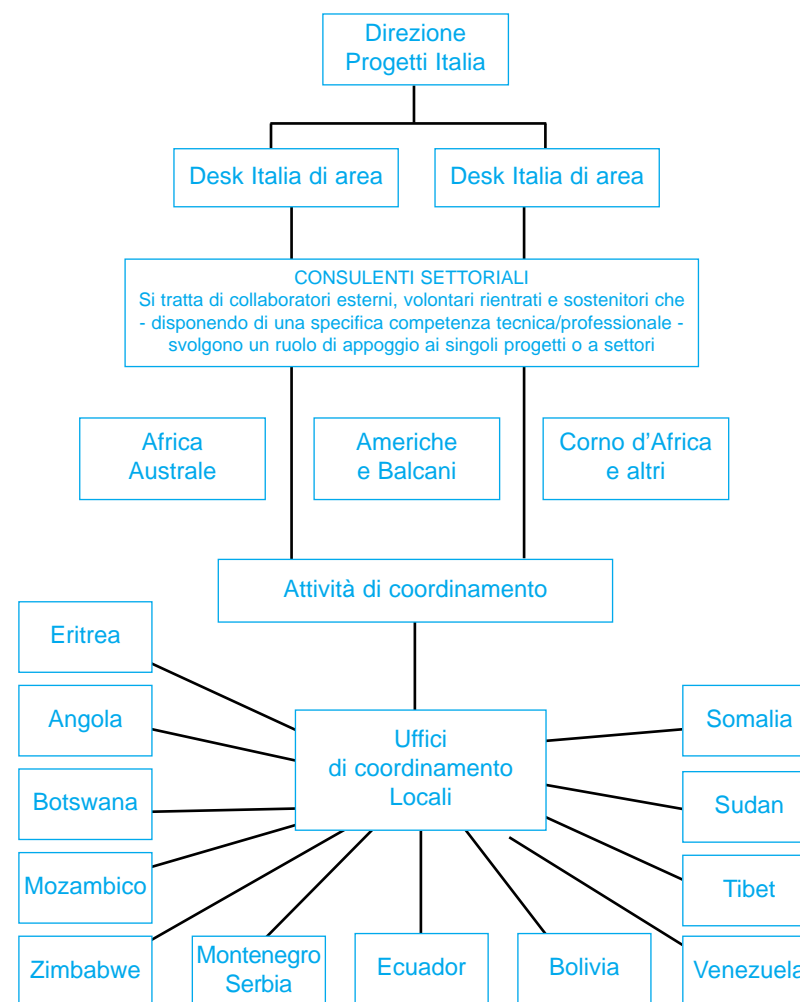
Direzione
Progetti Italia

Desk Italia di area

Desk Italia di area

CONSULENTI SETTORIALI
Si tratta di collaboratori esterni, volontari rientrati e sostenitori che - disponendo di una specifica competenza tecnica/professionale - svolgono un ruolo di appoggio ai singoli progetti o a settori

Africa
Australe

Americhe
e Balcani

Corno d'Africa
e altri

Attività di coordinamento

Eritrea

Angola

Botswana

Mozambico

Zimbabwe

Uffici
di coordinamento
Locali

Somalia

Sudan

Tibet

Montenegro
Serbia

Ecuador

Bolivia

Venezuela